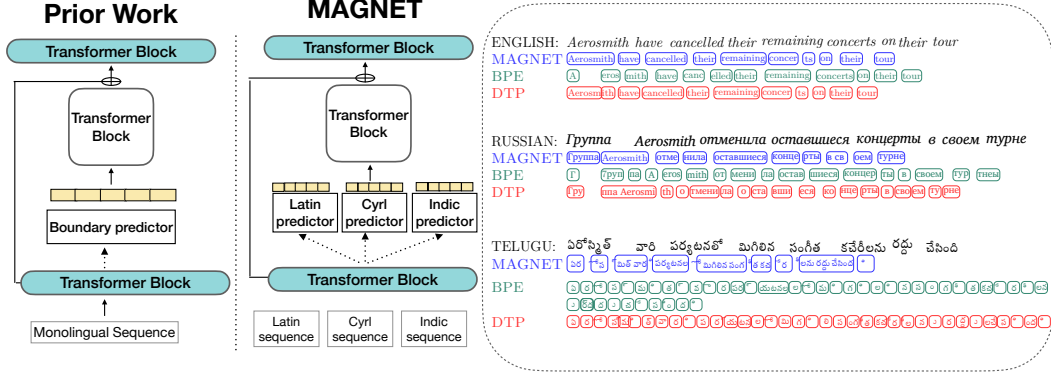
Prior Work

Transformer Block

Transformer Block

Boundary predictor

Transformer Block

Monolingual Sequence

MAGNET

Transformer Block

Transformer Block

Latin predictor

Cyrl predictor

Indic predictor

Transformer Block

Latin sequence

Cyrl sequence

Indic sequence

ENGLISH: Aerosmith have cancelled their remaining concerts on their tour

MAGNET Aerosmith have cancelled their remaining concer ts on their tour

BPE A eros mith have canc elled their remaining concerts on their tour

DTP Aerosmith have cancelled their remaining concer ts on their tour

RUSSIAN: Группа Aerosmith отменила оставшиеся концерты в своем турне

MAGNET Группа Aerosmith отме нила оставшиеся конце рты в св оем турне

BPE Г руп па A eros mith от мени ла остав шиеся концер ты в своем тур тнеы

DTP Гру ппа Aerosmi th о тмени ла о ста вши еся ко нце рты в сво ем ту рне

TELUGU: ఏరోస్మిత్ వారి పర్యటనలో మిగిలిన సంగీత కచేరీలను రద్దు చేసింది

MAGNET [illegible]

BPE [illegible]

DTP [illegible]